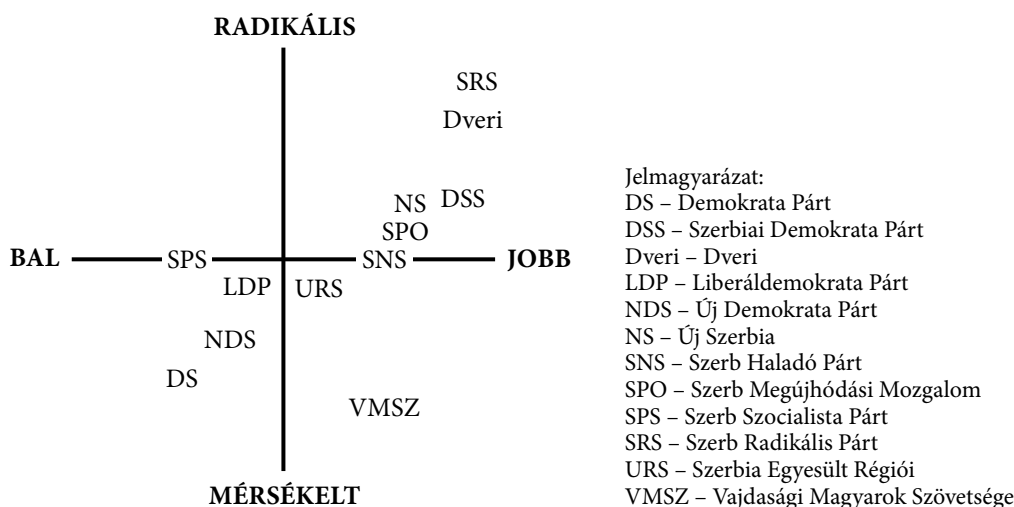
RADIKÁLIS

SRS
Dveri

NS DSS
SPO
BAL SPS SNS JOBB
LDP URS

NDS
DS

VMSZ

MÉRSÉKELT

Jelmagyarázat:
DS – Demokrata Párt
DSS – Szerbiai Demokrata Párt
Dveri – Dveri
LDP – Liberáldemokrata Párt
NDS – Új Demokrata Párt
NS – Új Szerbia
SNS – Szerb Haladó Párt
SPO – Szerb Megújhódási Mozgalom
SPS – Szerb Szocialista Párt
SRS – Szerb Radikális Párt
URS – Szerbia Egyesült Régiói
VMSZ – Vajdasági Magyarok Szövetsége